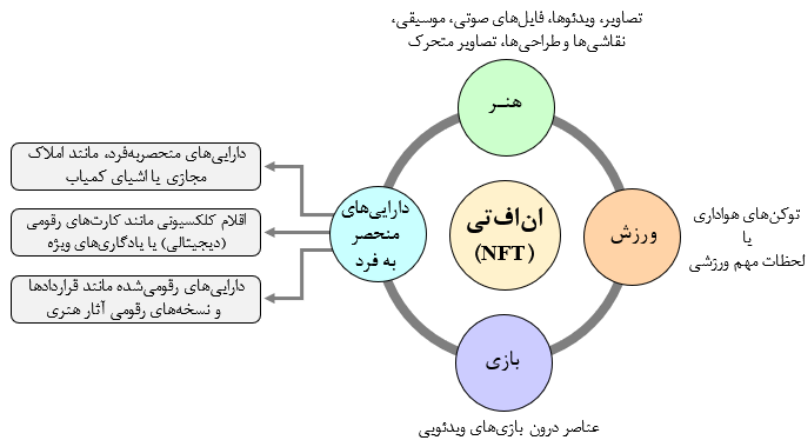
تصاویر، ویدئوها، فایل‌های صوتی، موسیقی، نقاشی‌ها و طراحی‌ها، تصاویر متحرک

هنر

دارایی‌های منحصربه‌فرد، مانند املاک مجازی یا اشیای کمیاب

اقلام کلکسیونی مانند کارت‌های رقومی (دیجیتالی) یا یادگاری‌های ویژه

دارایی‌های رقومی‌شده مانند قراردادها و نسخه‌های رقومی آثار هنری

دارایی‌های منحصر به فرد

ان‌اف‌تی (NFT)

ورزش

توکن‌های هواداری یا لحظات مهم ورزشی

بازی

عناصر درون بازی‌های ویدئویی